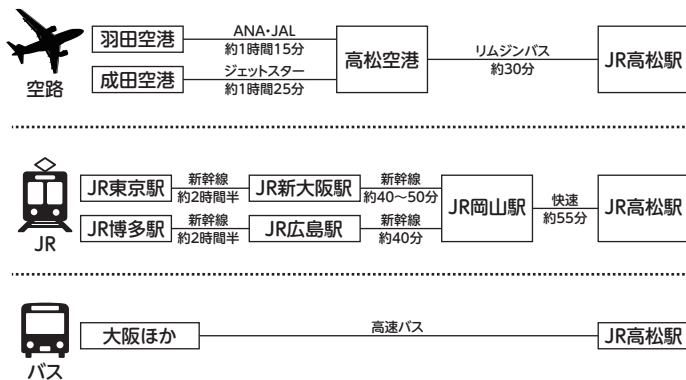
空路

羽田空港

ANA・JAL
約1時間15分

成田空港

ジェットスター
約1時間25分

高松空港

リムジンバス
約30分

JR高松駅

JR

JR東京駅

新幹線
約2時間半

JR新大阪駅

新幹線
約40～50分

JR博多駅

新幹線
約2時間半

JR広島駅

新幹線
約40分

JR岡山駅

快速
約55分

JR高松駅

バス

大阪ほか

高速バス

JR高松駅